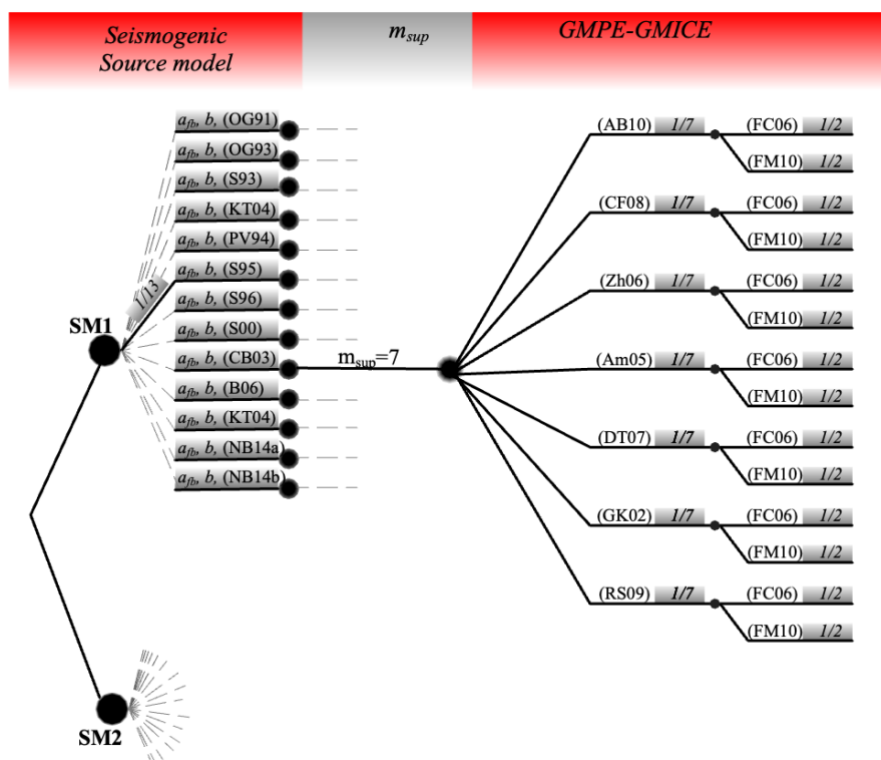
Seismogenic Source model

$m_{sup}$

GMPE-GMICE

$a_{fb}$, b, (OG91)
$a_{fb}$, b, (OG93)
$a_{fb}$, b, (S93)
$a_{fb}$, b, (KT04)
$a_{fb}$, b, (PV94)
$a_{fb}$, b, (S95)
$a_{fb}$, b, (S96)
$a_{fb}$, b, (S00)
$a_{fb}$, b, (CB03)
$a_{fb}$, b, (B06)
$a_{fb}$, b, (KT04)
$a_{fb}$, b, (NB14a)
$a_{fb}$, b, (NB14b)

1/13

SM1

$m_{sup}$=7

(AB10) 1/7
(FC06) 1/2
(FM10) 1/2
(CF08) 1/7
(FC06) 1/2
(FM10) 1/2
(Zh06) 1/7
(FC06) 1/2
(FM10) 1/2
(Am05) 1/7
(FC06) 1/2
(FM10) 1/2
(DT07) 1/7
(FC06) 1/2
(FM10) 1/2
(GK02) 1/7
(FC06) 1/2
(FM10) 1/2
(RS09) 1/7
(FC06) 1/2
(FM10) 1/2

SM2